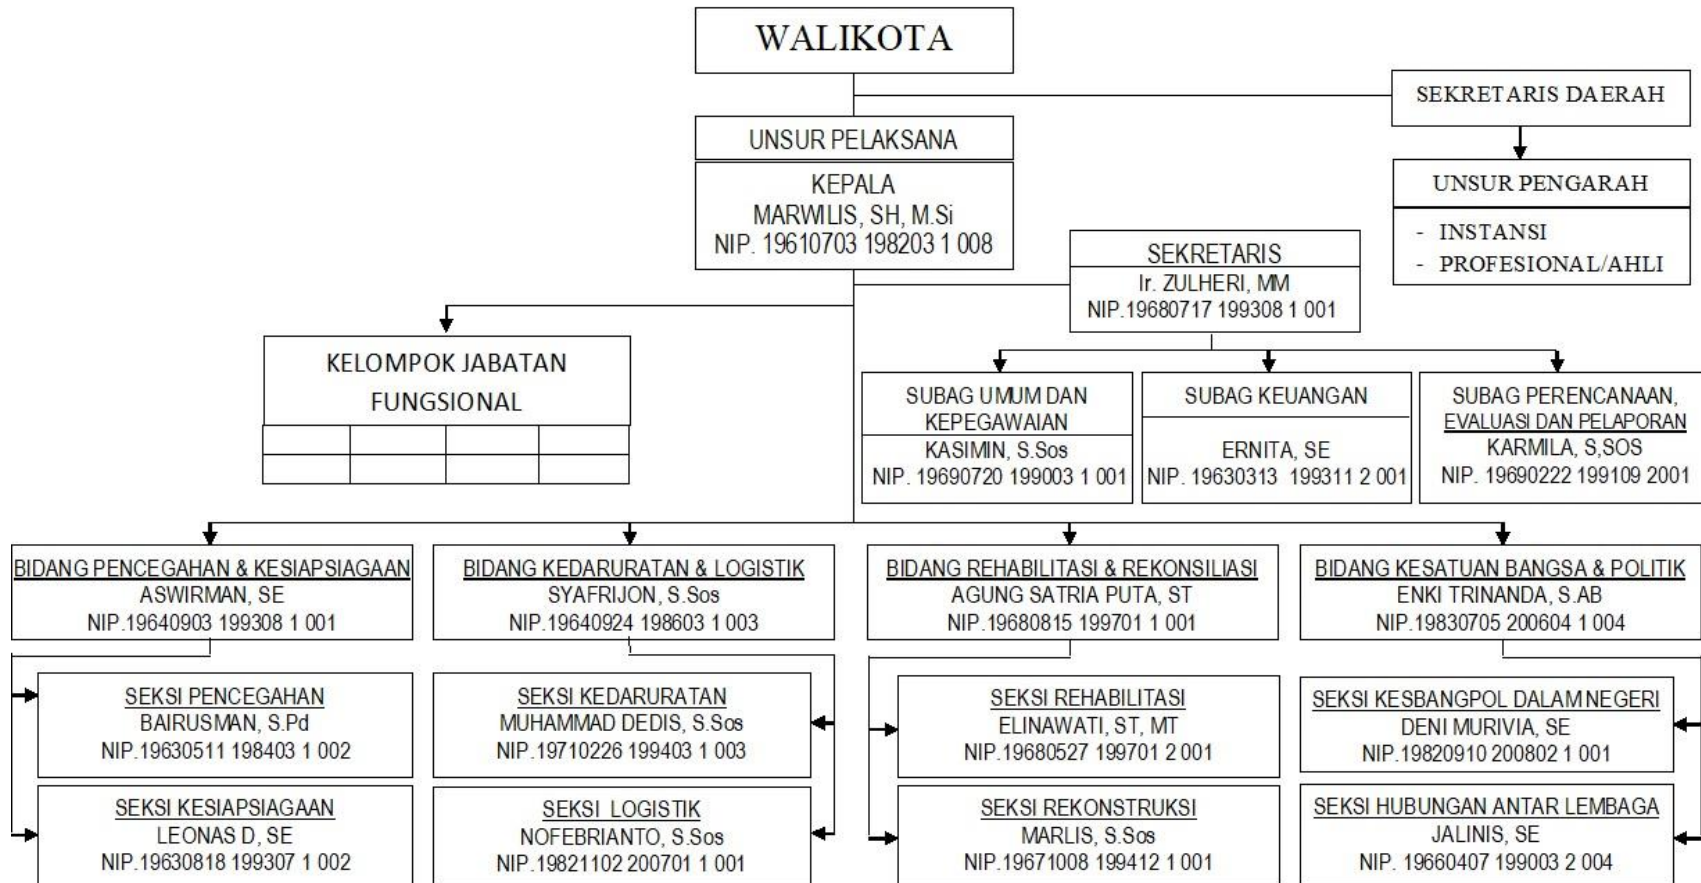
WALIKOTA

SEKRETARIS DAERAH

UNSUR PENGARAH

- INSTANSI
- PROFESIONAL/AHLI

UNSUR PELAKSANA

KEPALA
MARWILIS, SH, M.Si
NIP. 19610703 198203 1 008

SEKRETARIS
Ir. ZULHERI, MM
NIP.19680717 199308 1 001

KELOMPOK JABATAN FUNGSIONAL

SUBAG UMUM DAN KEPEGAWAIAN
KASIMIN, S.Sos
NIP. 19690720 199003 1 001

SUBAG KEUANGAN
ERNITA, SE
NIP. 19630313 199311 2 001

SUBAG PERENCANAAN, EVALUASI DAN PELAPORAN
KARMILA, S,SOS
NIP. 19690222 199109 2001

BIDANG PENCEGAHAN & KESIAPSIAGAAN
ASWIRMAN, SE
NIP.19640903 199308 1 001

BIDANG KEDARURATAN & LOGISTIK
SYAFRIJON, S.Sos
NIP.19640924 198603 1 003

BIDANG REHABILITASI & REKONSILIASI
AGUNG SATRIA PUTA, ST
NIP.19680815 199701 1 001

BIDANG KESATUAN BANGSA & POLITIK
ENKI TRINANDA, S.AB
NIP.19830705 200604 1 004

SEKSI PENCEGAHAN
BAIRUSMAN, S.Pd
NIP.19630511 198403 1 002

SEKSI KEDARURATAN
MUHAMMAD DEDIS, S.Sos
NIP.19710226 199403 1 003

SEKSI REHABILITASI
ELINAWATI, ST, MT
NIP.19680527 199701 2 001

SEKSI KESBANGPOL DALAM NEGERI
DENI MURIVIA, SE
NIP.19820910 200802 1 001

SEKSI KESIAPSIAGAAN
LEONAS D, SE
NIP.19630818 199307 1 002

SEKSI LOGISTIK
NOFEBRIANTO, S.Sos
NIP.19821102 200701 1 001

SEKSI REKONSTRUKSI
MARLIS, S.Sos
NIP.19671008 199412 1 001

SEKSI HUBUNGAN ANTAR LEMBAGA
JALINIS, SE
NIP. 19660407 199003 2 004